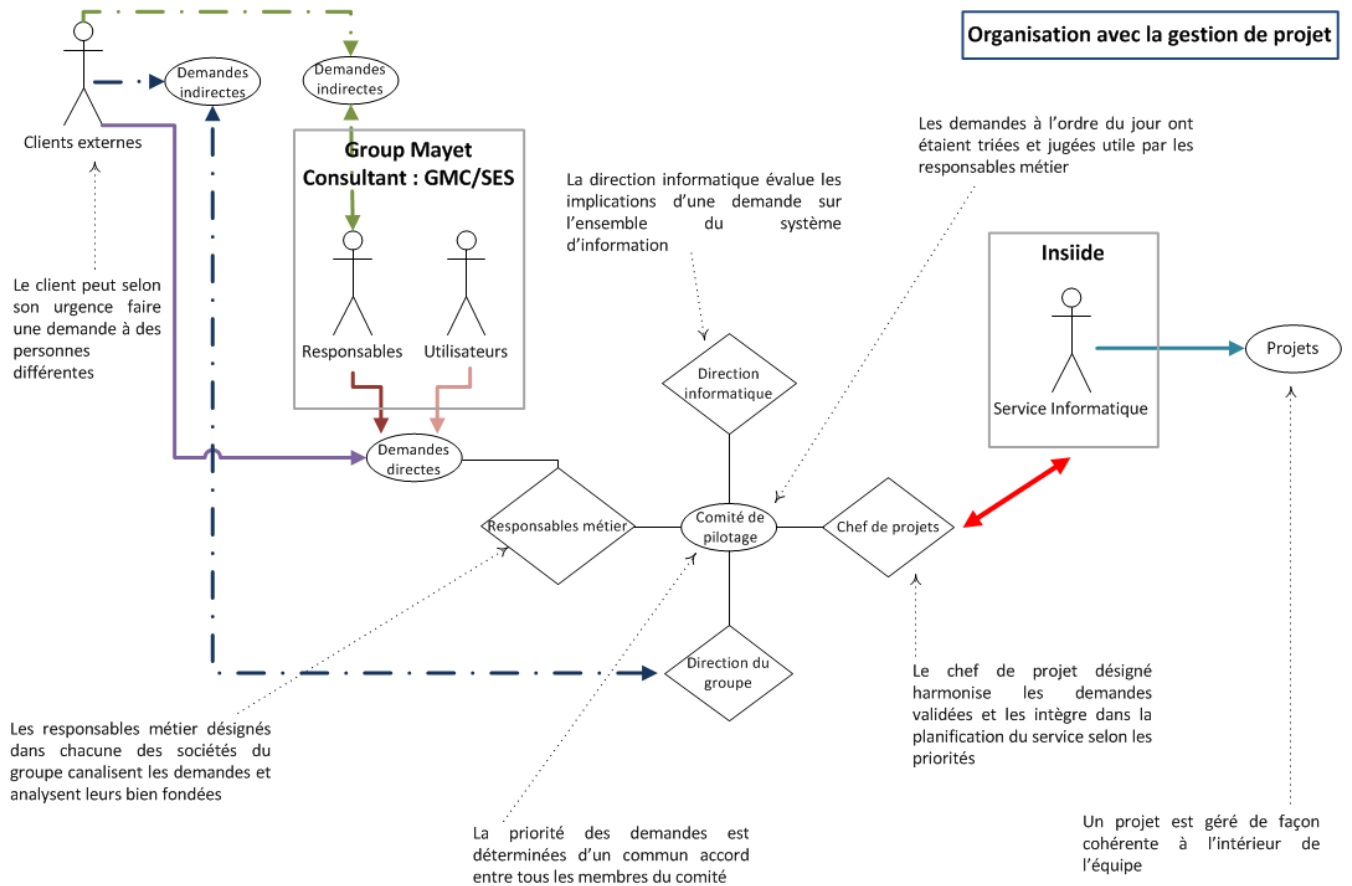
Organisation avec la gestion de projet

Demandes indirectes

Demandes indirectes

Clients externes

Group Mayet Consultant : GMC/SES

Responsables

Utilisateurs

La direction informatique évalue les implications d'une demande sur l'ensemble du système d'information

Les demandes à l'ordre du jour ont étaient triées et jugées utile par les responsables métier

Insiide

Service Informatique

Projets

Le client peut selon son urgence faire une demande à des personnes différentes

Direction informatique

Demandes directes

Responsables métier

Comité de pilotage

Chef de projets

Direction du groupe

Le chef de projet désigné harmonise les demandes validées et les intègre dans la planification du service selon les priorités

Les responsables métier désignés dans chacune des sociétés du groupe canalisent les demandes et analysent leurs bien fondées

La priorité des demandes est déterminées d'un commun accord entre tous les membres du comité

Un projet est géré de façon cohérente à l'intérieur de l'équipe